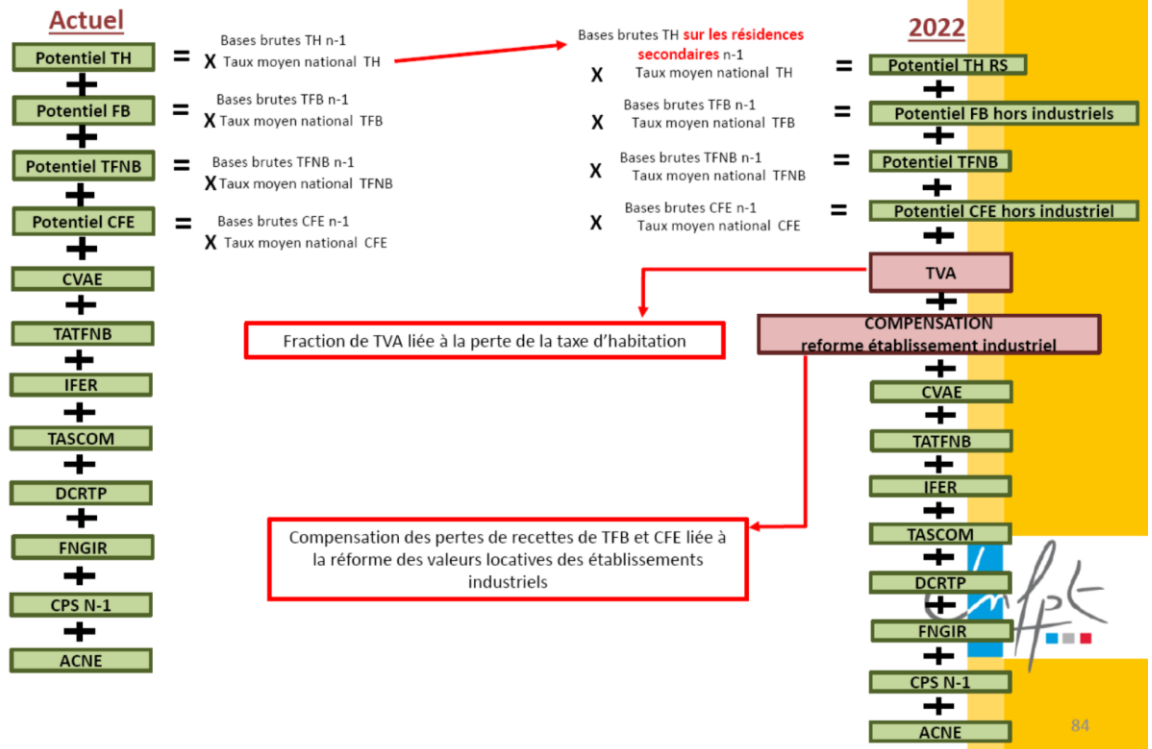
Actuel

Potentiel TH = Bases brutes TH n-1 X Taux moyen national TH
+
Potentiel FB = Bases brutes TFB n-1 X Taux moyen national TFB
+
Potentiel TFNB = Bases brutes TFNB n-1 X Taux moyen national TFNB
+
Potentiel CFE = Bases brutes CFE n-1 X Taux moyen national CFE
+
CVAE
+
TATFNB
+
IFER
+
TASCOM
+
DCRTP
+
FNGIR
+
CPS N-1
+
ACNE

2022

Bases brutes TH sur les résidences secondaires n-1 X Taux moyen national TH = Potentiel TH RS
+
Bases brutes TFB n-1 X Taux moyen national TFB = Potentiel FB hors industriels
+
Bases brutes TFNB n-1 X Taux moyen national TFNB = Potentiel TFNB
+
Bases brutes CFE n-1 X Taux moyen national CFE = Potentiel CFE hors industriel
+
TVA
+
COMPENSATION reforme établissement industriel
+
CVAE
+
TATFNB
+
IFER
+
TASCOM
+
DCRTP
+
FNGIR
+
CPS N-1
+
ACNE

Fraction de TVA liée à la perte de la taxe d'habitation

Compensation des pertes de recettes de TFB et CFE liée à la réforme des valeurs locatives des établissements industriels

cnfpt

84